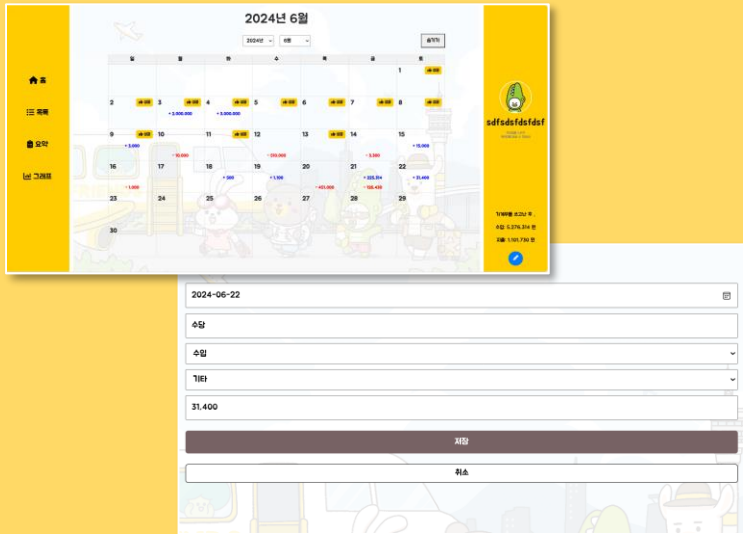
홈

목록

요약

그래프

2024년 6월

2024년 6월 숨기기

| 일 | 월 | 화 | 수 | 목 | 금 | 토 |
|---|---|---|---|---|---|---|
| | | | | | | 1 |
| 2 | 3 + 2,500,000 | 4 + 3,000,000 | 5 | 6 | 7 | 8 |
| 9 + 3,000 | 10 - 10,000 | 11 | 12 - 210,000 | 13 | 14 - 3,200 | 15 + 13,000 |
| 16 - 1,000 | 17 | 18 + 300 | 19 + 1,100 | 20 - 401,000 | 21 + 223,314 - 128,410 | 22 + 31,400 |
| 23 | 24 | 25 | 26 | 27 | 28 | 29 |
| 30 | | | | | | |

sdfsdsfdsfdsf

기부터를 쓰고난 후...

수입: 5,276,314 원

지출: 1,161,730 원

2024-06-22

수당

수입

기타

31,400

저장

취소